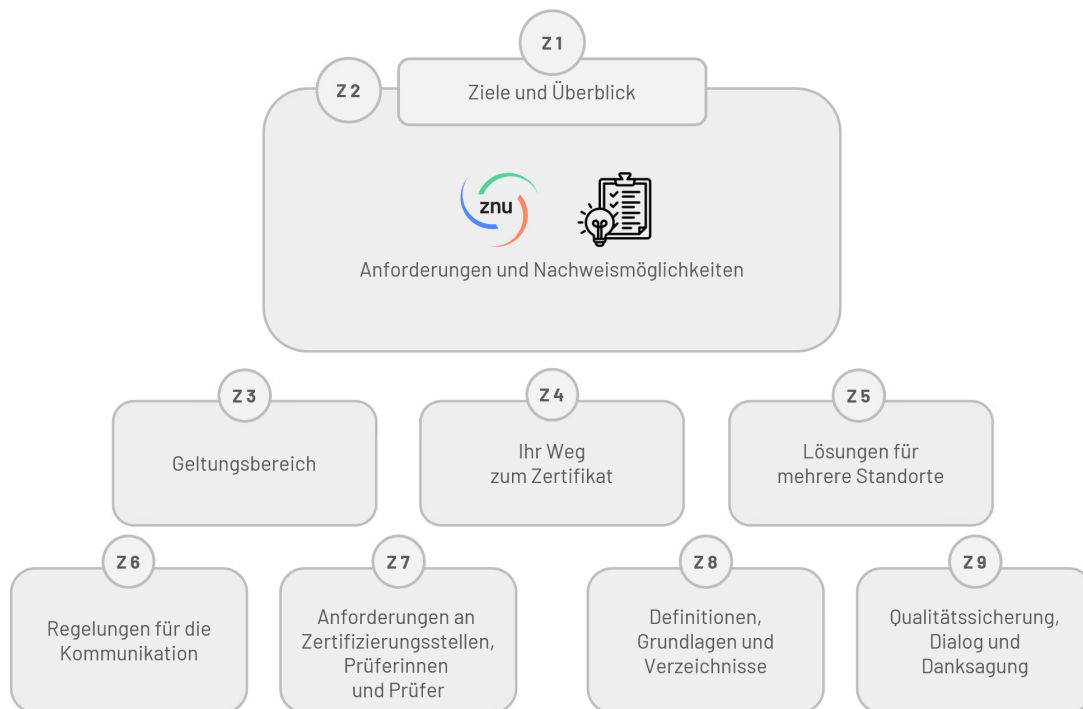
Z 1

Z 2

Ziele und Überblick

znu

Anforderungen und Nachweismöglichkeiten

Z 3

Geltungsbereich

Z 4

Ihr Weg zum Zertifikat

Z 5

Lösungen für mehrere Standorte

Z 6

Regelungen für die Kommunikation

Z 7

Anforderungen an Zertifizierungsstellen, Prüferinnen und Prüfer

Z 8

Definitionen, Grundlagen und Verzeichnisse

Z 9

Qualitätssicherung, Dialog und Danksagung